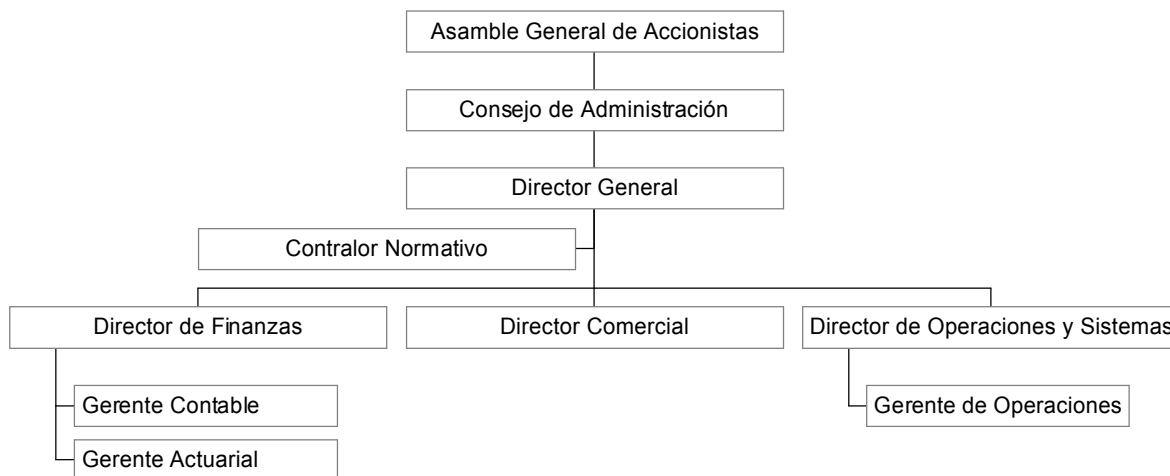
Asamble General de Accionistas

Consejo de Administración

Director General

Contralor Normativo

Director de Finanzas

Director Comercial

Director de Operaciones y Sistemas

Gerente Contable

Gerente Actuarial

Gerente de Operaciones